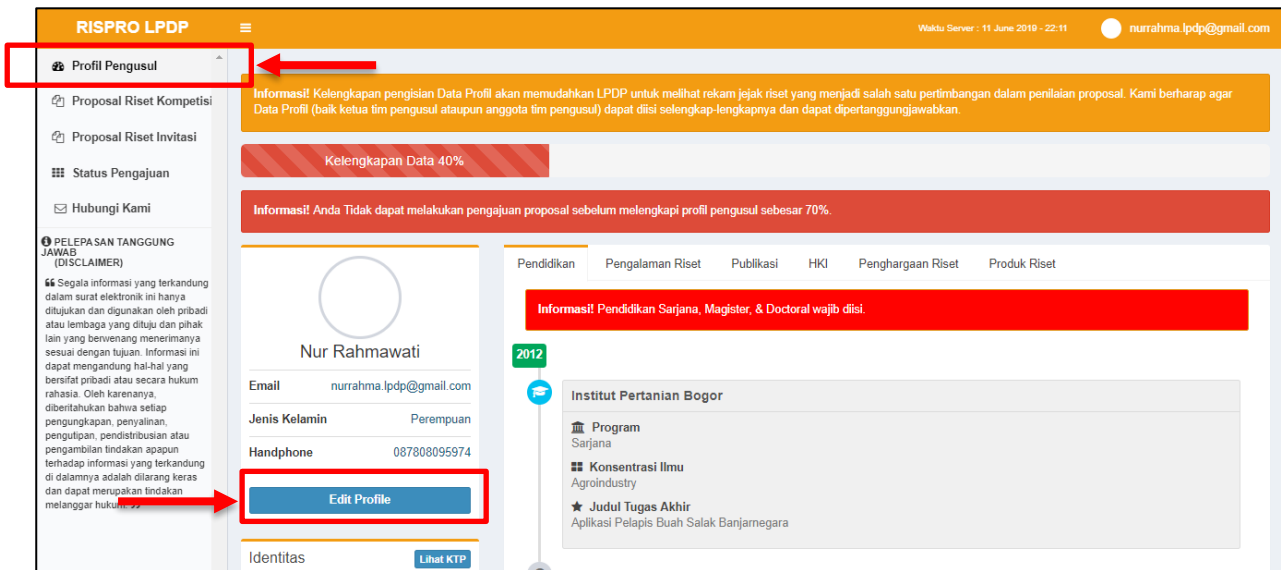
RISPRO LPDP

Waktu Server : 11 June 2019 - 22:11

nurrahma.lpdp@gmail.com

Profil Pengusul

Proposal Riset Kompetisi

Proposal Riset Invitasi

Status Pengajuan

Hubungi Kami

PELEPASAN TANGGUNG JAWAB (DISCLAIMER)

Segala informasi yang terkandung dalam surat elektronik ini hanya ditujukan dan digunakan oleh pribadi atau lembaga yang dituju dan pihak lain yang berwenang menerimanya sesuai dengan tujuan. Informasi ini dapat mengandung hal-hal yang bersifat pribadi atau secara hukum rahasia. Oleh karenanya, diberitahukan bahwa setiap pengungkapan, penyalinan, pengutipan, pendistribusian atau pengambilan tindakan apapun terhadap informasi yang terkandung di dalamnya adalah dilarang keras dan dapat merupakan tindakan melanggar hukum.

Informasi! Kelengkapan pengisian Data Profil akan memudahkan LPDP untuk melihat rekam jejak riset yang menjadi salah satu pertimbangan dalam penilaian proposal. Kami berharap agar Data Profil (baik ketua tim pengusul ataupun anggota tim pengusul) dapat diisi selengkap-lengkapnya dan dapat dipertanggungjawabkan.

Kelengkapan Data 40%

Informasi! Anda Tidak dapat melakukan pengajuan proposal sebelum melengkapi profil pengusul sebesar 70%.

Nur Rahmawati

Email nurrahma.lpdp@gmail.com

Jenis Kelamin Perempuan

Handphone 087808095974

Edit Profile

Identitas

Lihat KTP

Pendidikan

Pengalaman Riset

Publikasi

HKI

Penghargaan Riset

Produk Riset

Informasi! Pendidikan Sarjana, Magister, & Doctoral wajib diisi.

2012

Institut Pertanian Bogor

Program
Sarjana

Konsentrasi Ilmu
Agroindustry

Judul Tugas Akhir
Aplikasi Pelapis Buah Salak Banjarnegara